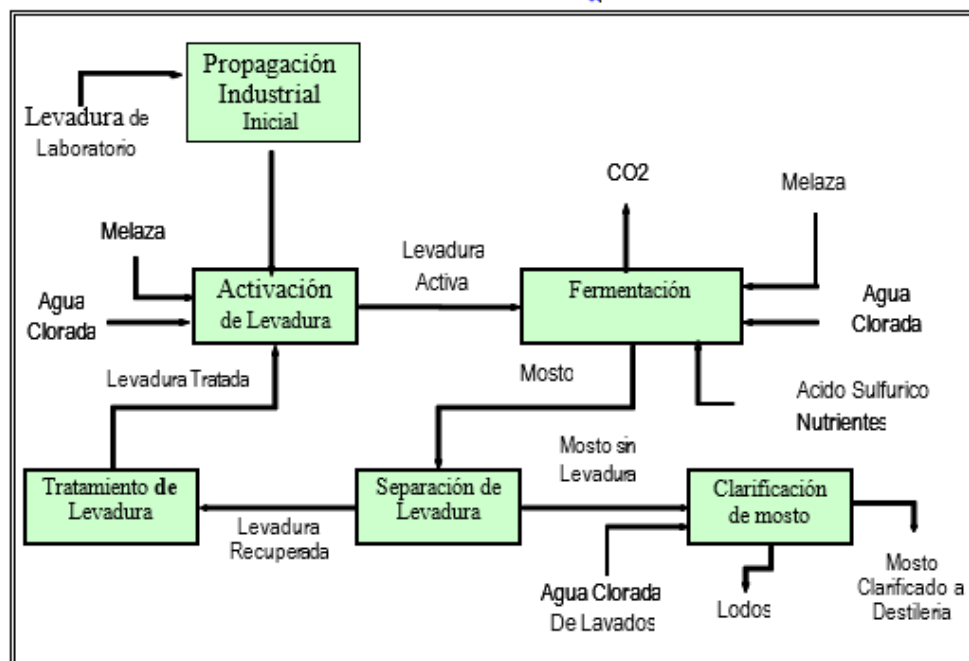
Propagación Industrial Inicial

Levadura de Laboratorio

CO2

Melaza

Melaza

Levadura Activa

Agua Clorada

Activación de Levadura

Fermentación

Agua Clorada

Levadura Tratada

Mosto

Acido Sulfurico Nutrientes

Mosto sin Levadura

Tratamiento de Levadura

Separación de Levadura

Clarificación de mosto

Levadura Recuperada

Agua Clorada De Lavados

Lodos

Mosto Clarificado a Destileria